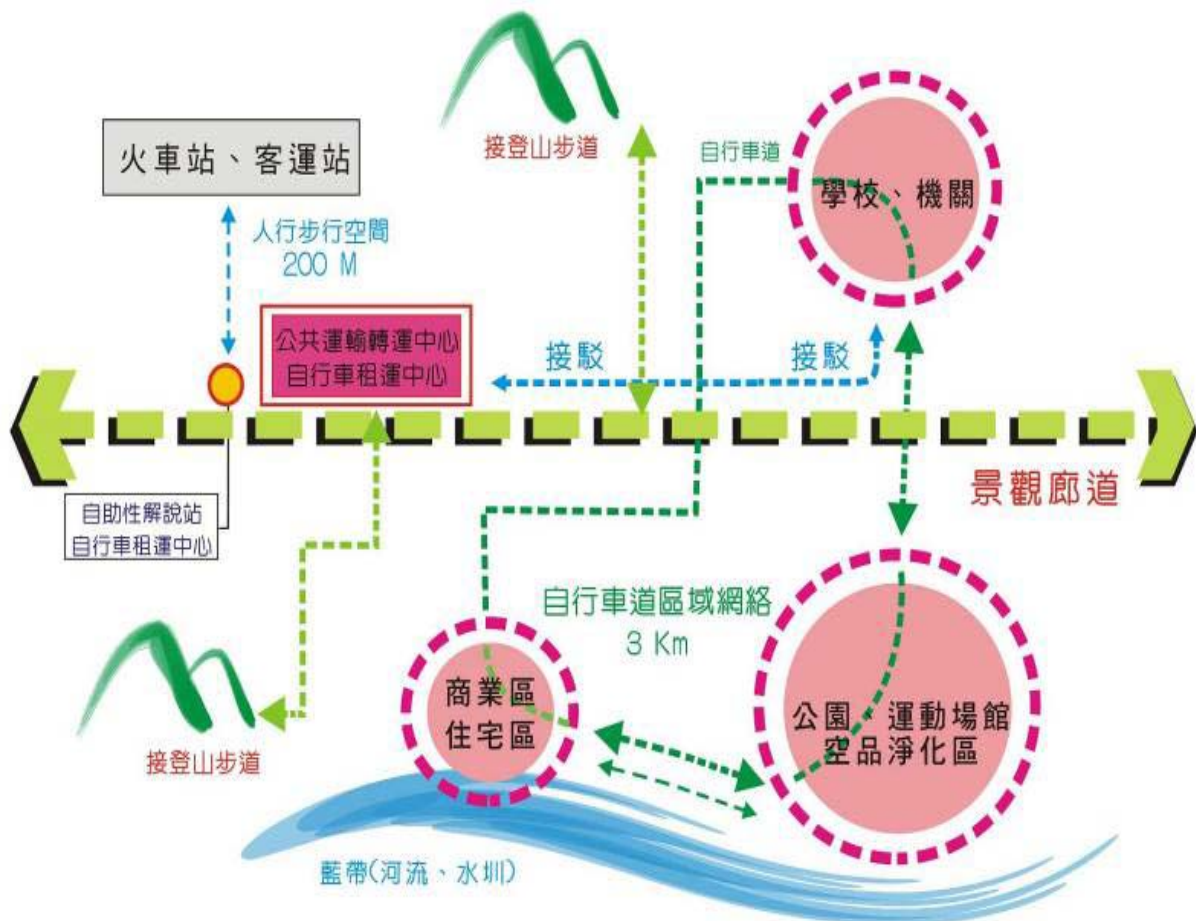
接登山步道

自行車道

火車站、客運站

學校、機關

人行步行空間
200 M

公共運輸轉運中心
自行車租運中心

接駁

接駁

景觀廊道

自助性解說站
自行車租運中心

自行車道區域網絡
3 Km

商業區
住宅區

公園、運動場館
空品淨化區

接登山步道

藍帶(河流、水圳)